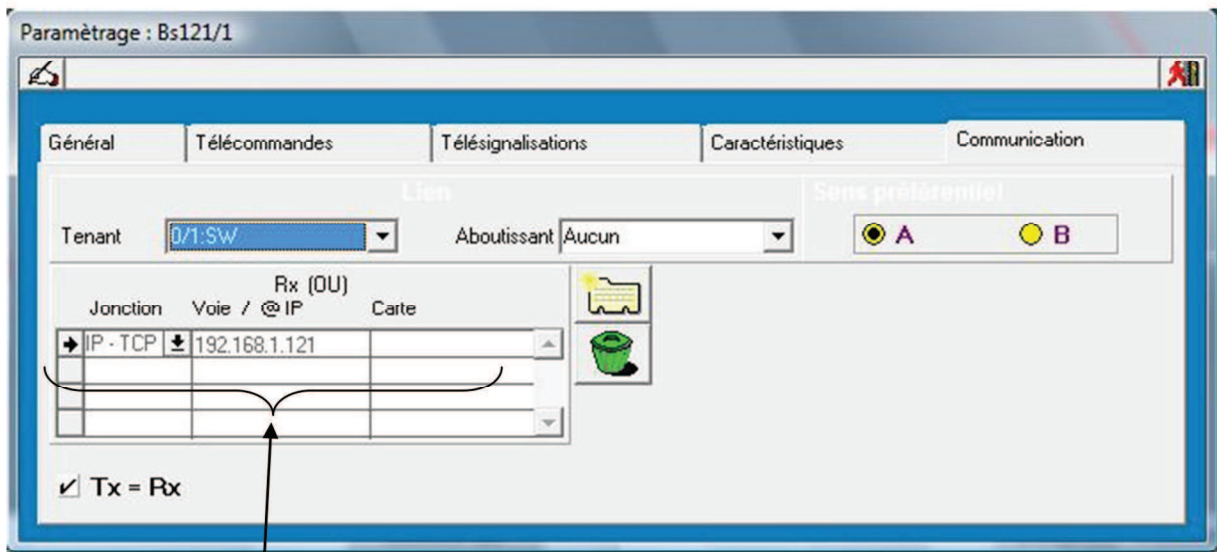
Paramètrage : Bs121/1

Général | Télécommandes | Télésignalisations | Caractéristiques | Communication

Lien

Sens préférentiel

Tenant 0/1:SW

Aboutissant Aucun

A B

| Jonction | Rx (OU) Voie / @IP | Carte |
|---|---|---|
| IP - TCP | 192.168.1.121 | |
| | | |
| | | |
| | | |

Tx = Rx